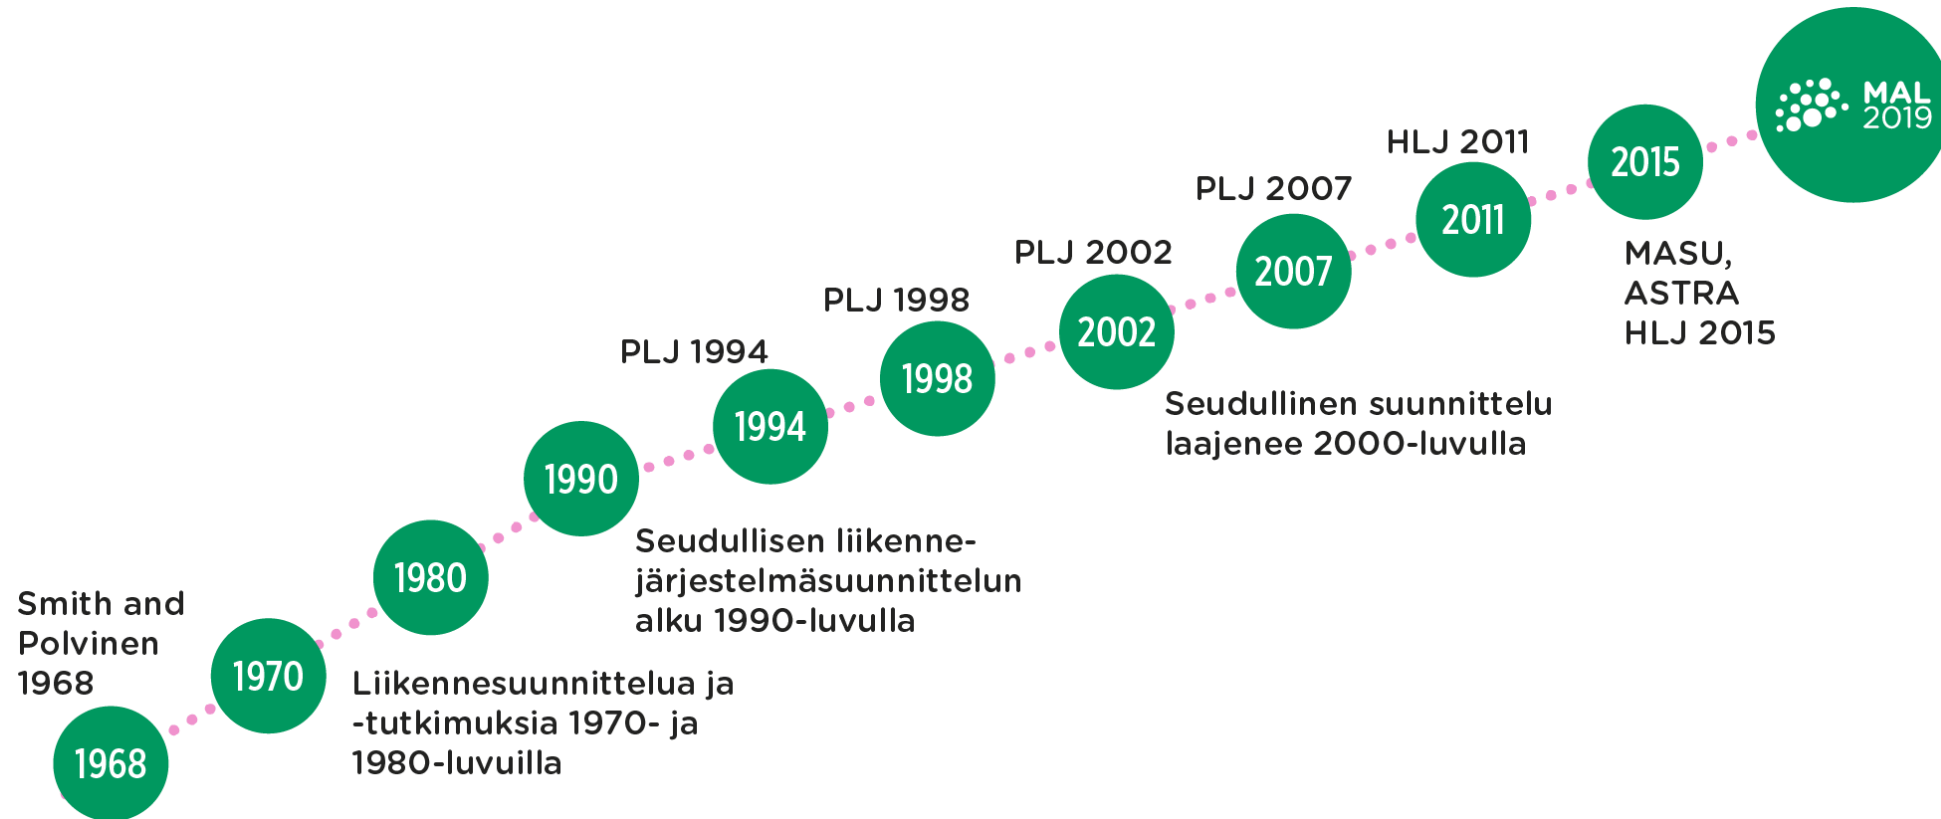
Smith and Polvinen 1968

1968

1970

Liikennesuunnittelua ja -tutkimuksia 1970- ja 1980-luvuilla

1980

1990

Seudullisen liikennejärjestelmäsuunnittelun alku 1990-luvulla

PLJ 1994

1994

PLJ 1998

1998

PLJ 2002

2002

Seudullinen suunnittelu laajenee 2000-luvulla

PLJ 2007

2007

HLJ 2011

2011

2015

MASU, ASTRA HLJ 2015

MAL 2019